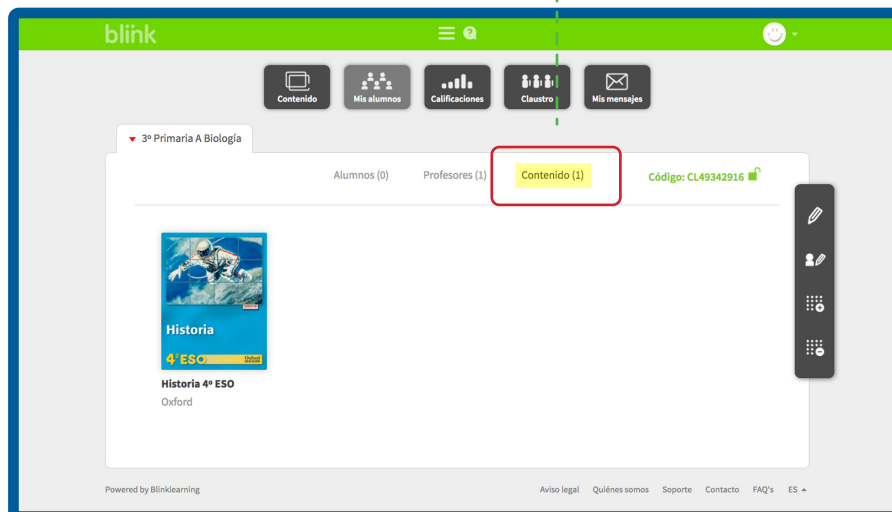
blink

Contenido
Mis alumnos
Calificaciones
Claustro
Mis mensajes

3º Primaria A Biología

Alumnos (0)
Profesores (1)
Contenido (1)
Código: CL49342916

Historia
4º ESO
Oxford

Historia 4º ESO
Oxford

Powered by Blinklearning
Aviso legal
Quiénes somos
Soporte
Contacto
FAQ's
ES